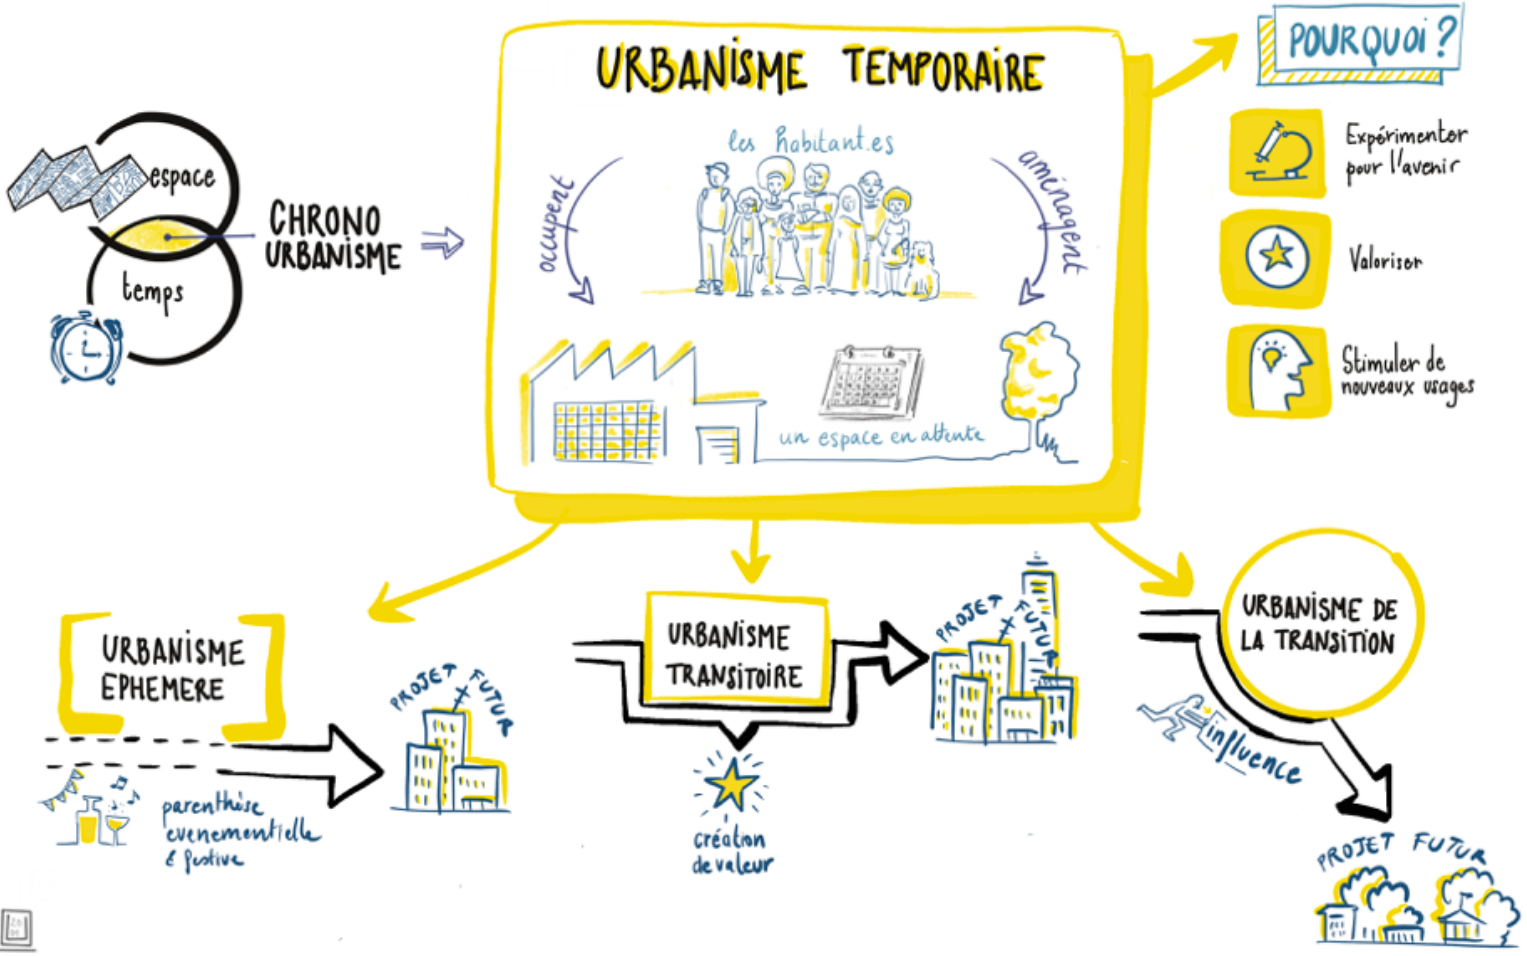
espace

temps

CHRONO URBANISME

URBANISME TEMPORAIRE

les habitant.es

occupent

aménagent

un espace en attente

POURQUOI ?

Expérimenter pour l'avenir

Valoriser

Stimuler de nouveaux usages

URBANISME EPHEMERE

parenthèse évènementielle & festive

PROJET FUTUR

URBANISME TRANSITOIRE

création de valeur

PROJET FUTUR

URBANISME DE LA TRANSITION

influence

PROJET FUTUR